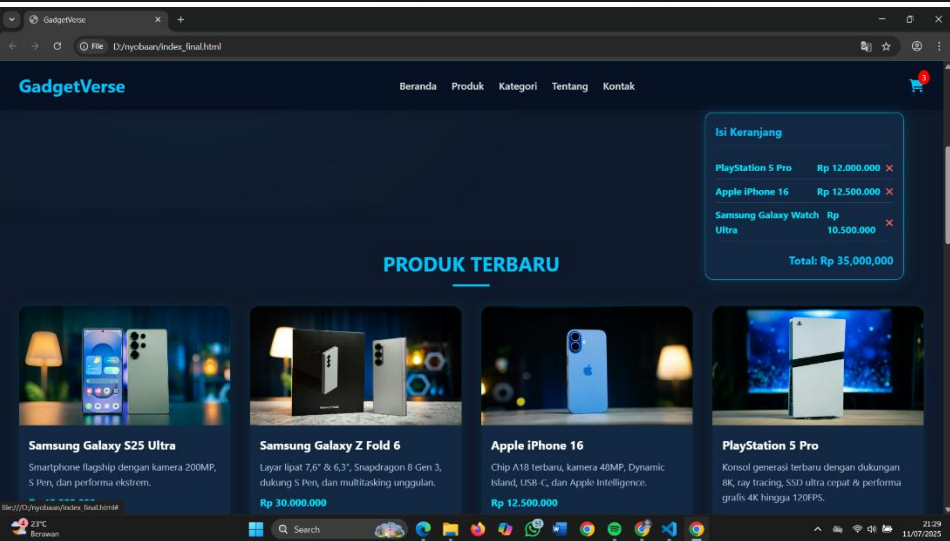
GadgetVerse
File D:/nyobaan/index_final.html

GadgetVerse
Beranda Produk Kategori Tentang Kontak
3

Isi Keranjang
PlayStation 5 Pro Rp 12.000.000 ✕
Apple iPhone 16 Rp 12.500.000 ✕
Samsung Galaxy Watch Ultra Rp 10.500.000 ✕
Total: Rp 35,000,000

PRODUK TERBARU

Samsung Galaxy S25 Ultra
Smartphone flagship dengan kamera 200MP, S Pen, dan performa ekstrem.
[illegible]

Samsung Galaxy Z Fold 6
Layar lipat 7,6" & 6,3", Snapdragon 8 Gen 3, dukung S Pen, dan multitasking unggulan.
Rp 30.000.000

Apple iPhone 16
Chip A18 terbaru, kamera 48MP, Dynamic Island, USB-C, dan Apple Intelligence.
Rp 12.500.000

PlayStation 5 Pro
Konsol generasi terbaru dengan dukungan 8K, ray tracing, SSD ultra cepat & performa grafis 4K hingga 120FPS.

file:///D:/nyobaan/index_final.html#
23°C
Berawan
Search
21:29
11/07/2025